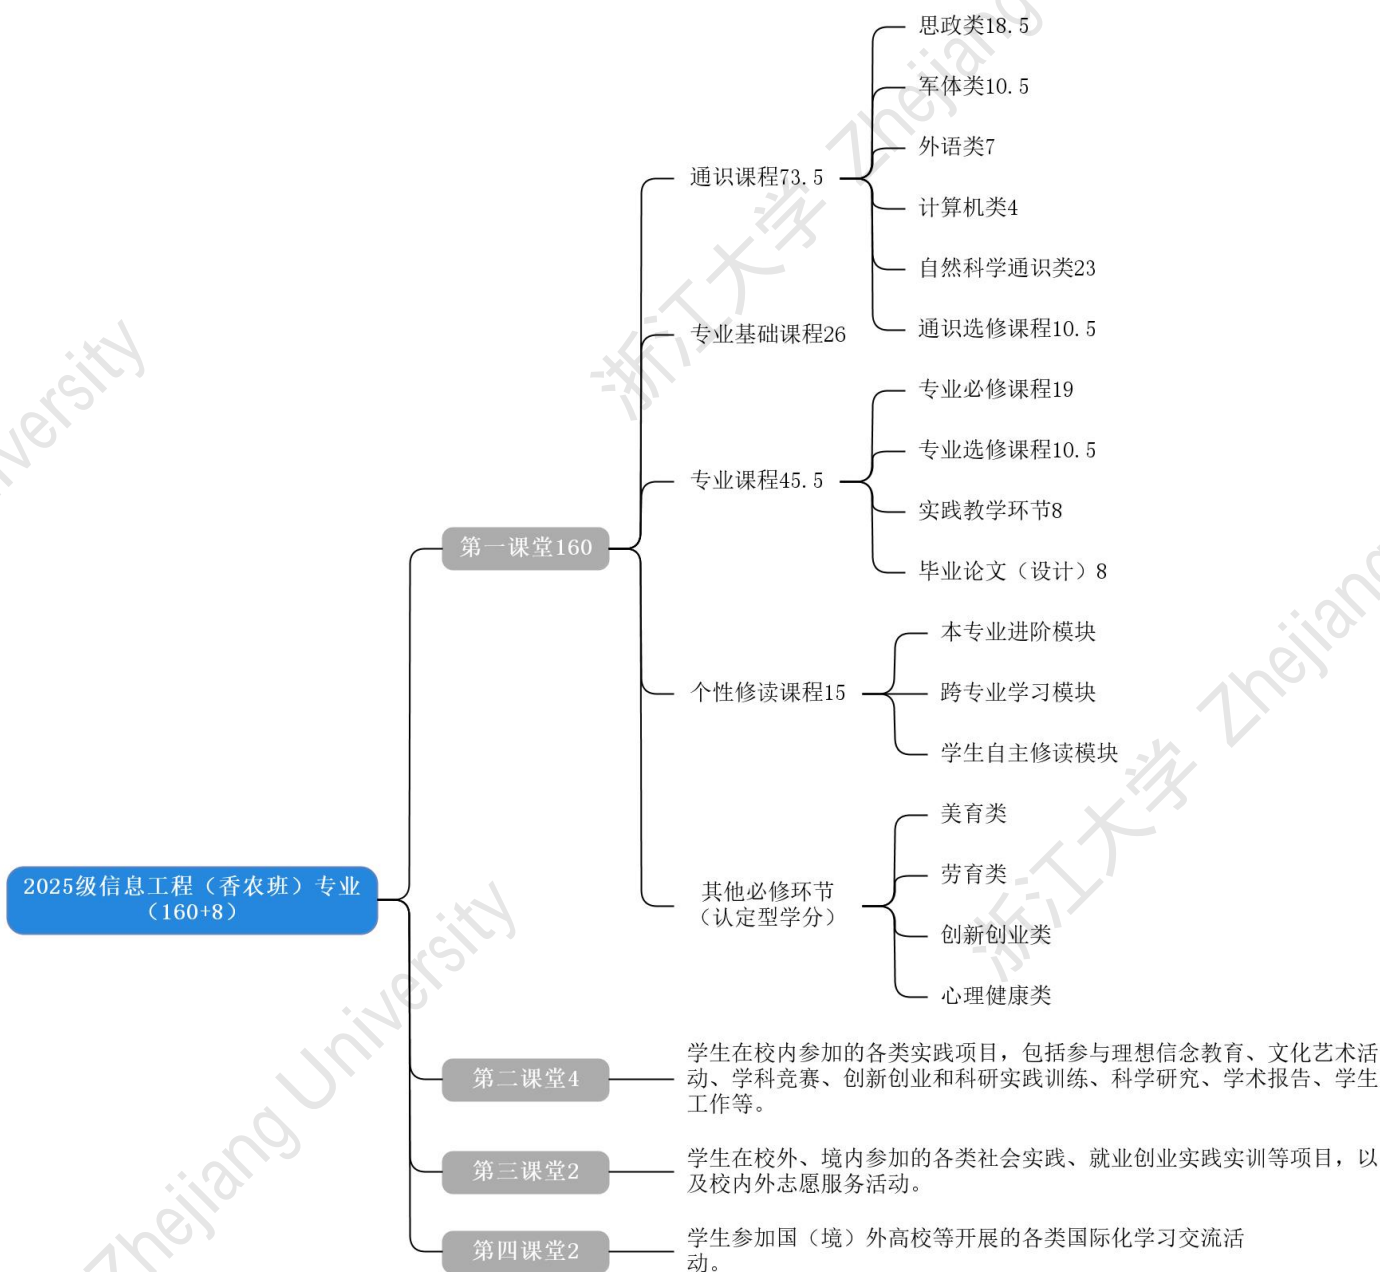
2025级信息工程（香农班）专业（160+8）

第一课堂160

通识课程73.5

思政类18.5

军体类10.5

外语类7

计算机类4

自然科学通识类23

通识选修课程10.5

专业基础课程26

专业课程45.5

专业必修课程19

专业选修课程10.5

实践教学环节8

毕业论文（设计）8

个性修读课程15

本专业进阶模块

跨专业学习模块

学生自主修读模块

其他必修环节（认定型学分）

美育类

劳育类

创新创业类

心理健康类

第二课堂4

学生在校内参加的各类实践项目，包括参与理想信念教育、文化艺术活动、学科竞赛、创新创业和科研实践训练、科学研究、学术报告、学生工作等。

第三课堂2

学生在校外、境内参加的各类社会实践、就业创业实践实训等项目，以及校内外志愿服务活动。

第四课堂2

学生参加国（境）外高校等开展的各类国际化学习交流活动。

浙江大学 Zhejiang University

浙江大学 Zhejiang University

浙江大学 Zhejiang University